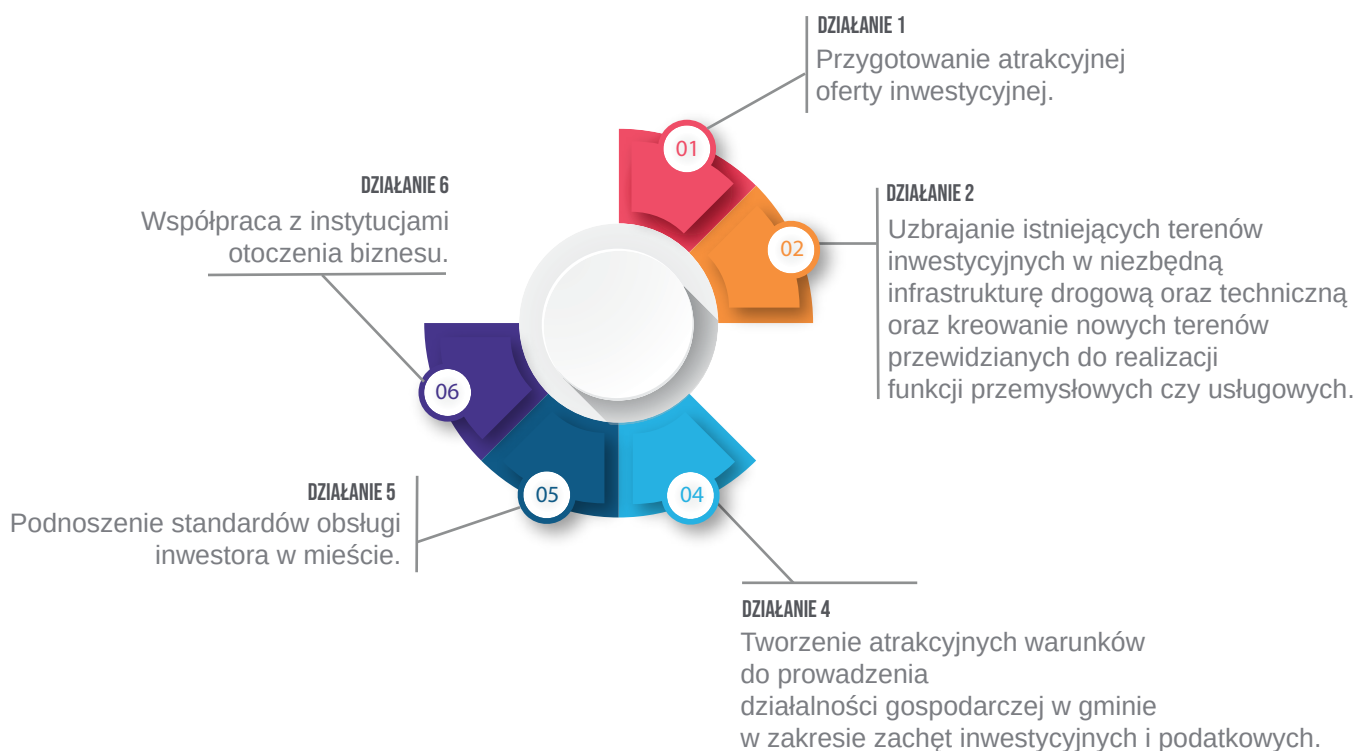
DZIAŁANIE 1
Przygotowanie atrakcyjnej oferty inwestycyjnej.

01

DZIAŁANIE 6
Współpraca z instytucjami otoczenia biznesu.

DZIAŁANIE 2
Uzbrajanie istniejących terenów inwestycyjnych w niezbędną infrastrukturę drogową oraz techniczną oraz kreowanie nowych terenów przewidzianych do realizacji funkcji przemysłowych czy usługowych.

02

06

05

04

DZIAŁANIE 5
Podnoszenie standardów obsługi inwestora w mieście.

DZIAŁANIE 4
Tworzenie atrakcyjnych warunków do prowadzenia działalności gospodarczej w gminie w zakresie zachęt inwestycyjnych i podatkowych.